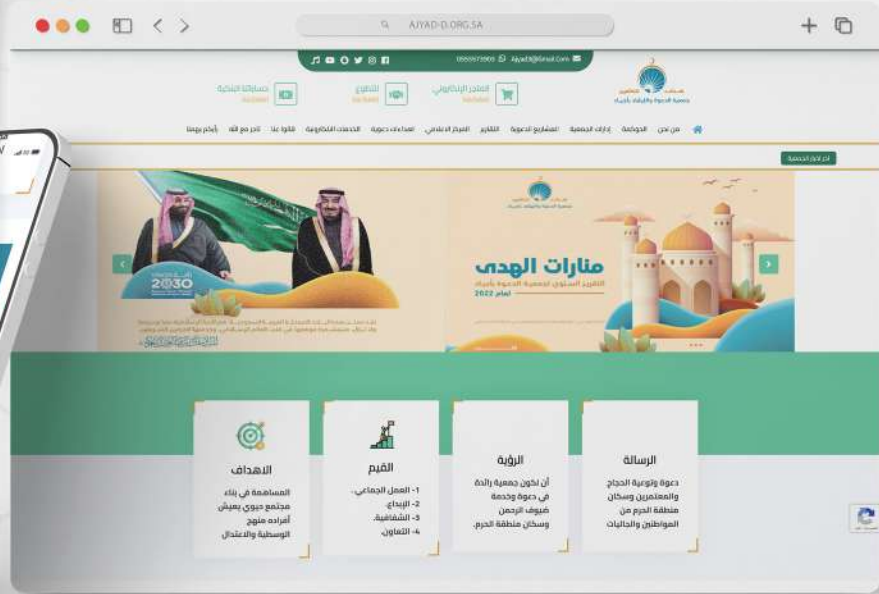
AJYAD-D.ORG.SA

0565573900 Ajyad3@Email.Com

المتجر الإلكتروني
التطوع
حساباتنا البنكية

جمعية الدعوة والإرشاد بأجياد

من نحن الحوكمة إدارات الجمعية المشاريع الدعوية التقارير المركز الاعلامي اهداءات دعوية الخدمات الإلكترونية قالوا عنا تاجر مع الله بأيكم يومنا

منارات الهدى
التقرير السنوي لجمعية الدعوة بأجياد
لعام 2022

2030

الرسالة
دعوة وتوعية الحجاج والمعتمرين وسكان منطقة الحرم من المواطنين والجاليات

الرؤية
أن نكون جمعية رائدة في دعوة وخدمة ضيوف الرحمن وسكان منطقة الحرم.

القيم
1- العمل الجماعي.
2- الإبداع.
3- الشفافية.
4- التعاون.

الاهداف
المساهمة في بناء مجتمع حيوي يعيش أفراده منهج الوسطية والاعتدال